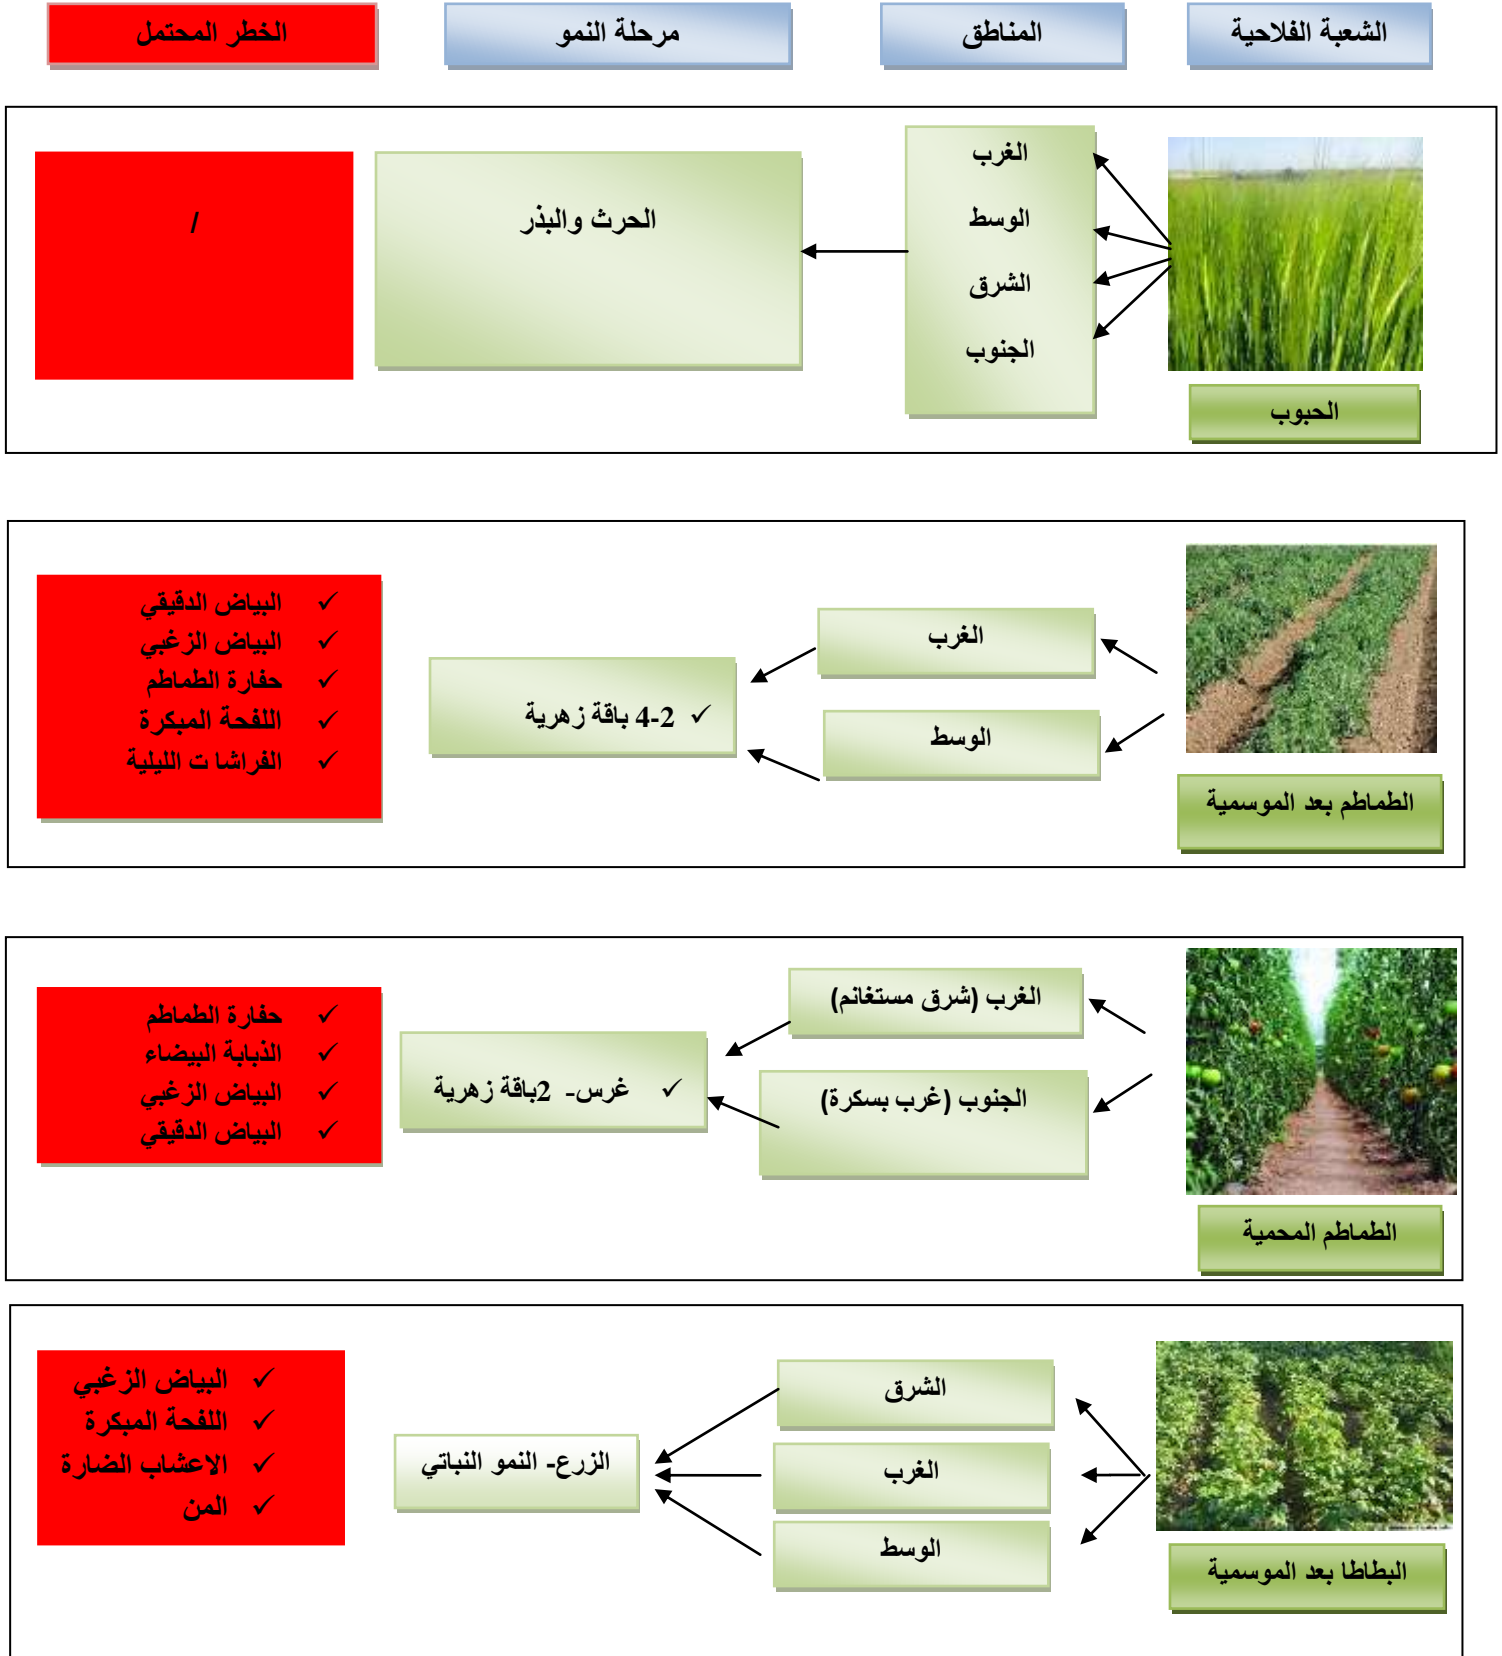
الشعبة الفلاحية
المناطق
مرحلة النمو
الخطر المحتمل

الحبوب
الغرب
الوسط
الشرق
الجنوب
الحرث والبذر
/

الطماطم بعد الموسمية
الغرب
الوسط
✓ 2-4 باقة زهرية
✓ البياض الدقيقي
✓ البياض الزغبي
✓ حفارة الطماطم
✓ اللفحة المبكرة
✓ الفراشا ت الليلية

الطماطم المحمية
الغرب (شرق مستغانم)
الجنوب (غرب بسكرة)
✓ غرس- 2باقة زهرية
✓ حفارة الطماطم
✓ الذبابة البيضاء
✓ البياض الزغبي
✓ البياض الدقيقي

البطاطا بعد الموسمية
الشرق
الغرب
الوسط
الزرع- النمو النباتي
✓ البياض الزغبي
✓ اللفحة المبكرة
✓ الاعشاب الضارة
✓ المن